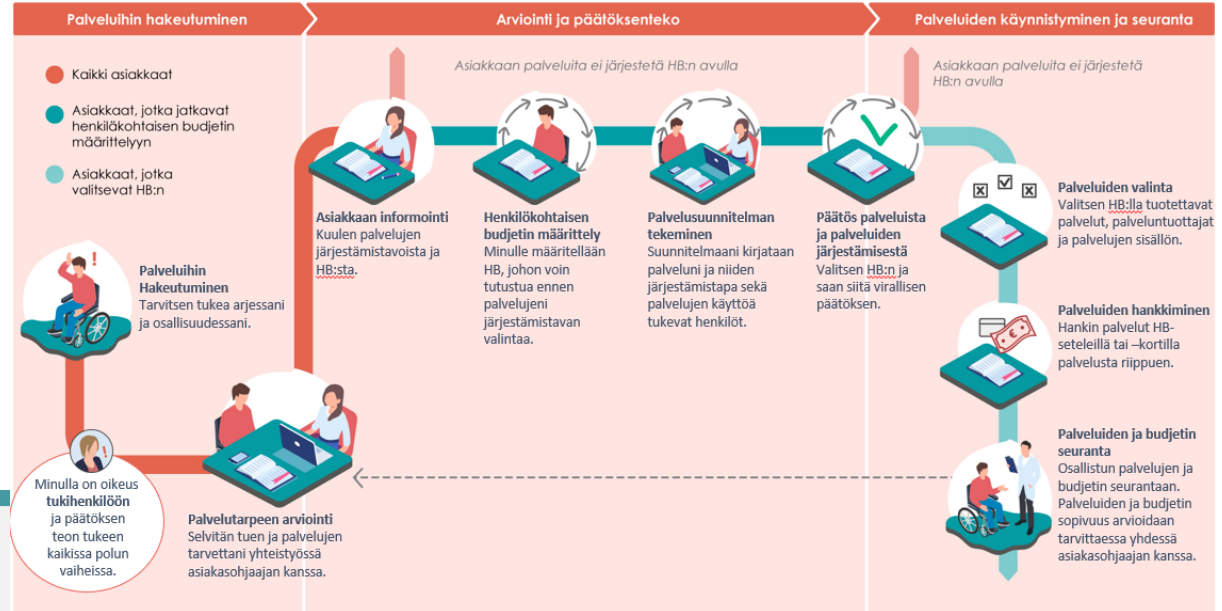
Palveluihin hakeutuminen

Arviointi ja päätöksenteko

Palveluiden käynnistyminen ja seuranta

Kaikki asiakkaat

Asiakkaat, jotka jatkavat henkilökohtaisen budjetin määrittelyyn

Asiakkaat, jotka valitsevat HB:n

Asiakkaan palveluita ei järjestetä HB:n avulla

Asiakkaan palveluita ei järjestetä HB:n avulla

**Palveluihin Hakeutuminen**
Tarvitsen tukea arjessani ja osallisuudessani.

Minulla on oikeus **tukihenkilöön** ja päätöksen teon tukeen kaikissa polun vaiheissa.

**Palvelutarpeen arviointi**
Selvitän tuen ja palvelujen tarvettani yhteistyössä asiakasohjaajan kanssa.

**Asiakkaan informointi**
Kuulen palvelujen järjestämistavoista ja HB:sta.

**Henkilökohtaisen budjetin määrittely**
Minulle määritellään HB, johon voin tutustua ennen palvelujeni järjestämistavan valintaa.

**Palvelusuunnitelman tekeminen**
Suunnitelmaani kirjataan palveluni ja niiden järjestämistapa sekä palvelujen käyttöä tukevat henkilöt.

**Päätös palveluista ja palveluiden järjestämisestä**
Valitsen HB:n ja saan siitä virallisen päätöksen.

**Palveluiden valinta**
Valitsen HB:lla tuotettavat palvelut, palveluntuottajat ja palvelujen sisällön.

**Palveluiden hankkiminen**
Hankin palvelut HB-seteleillä tai –kortilla palvelusta riippuen.

**Palveluiden ja budjetin seuranta**
Osallistun palvelujen ja budjetin seurantaan. Palveluiden ja budjetin sopivuus arvioidaan tarvittaessa yhdessä asiakasohjaajan kanssa.